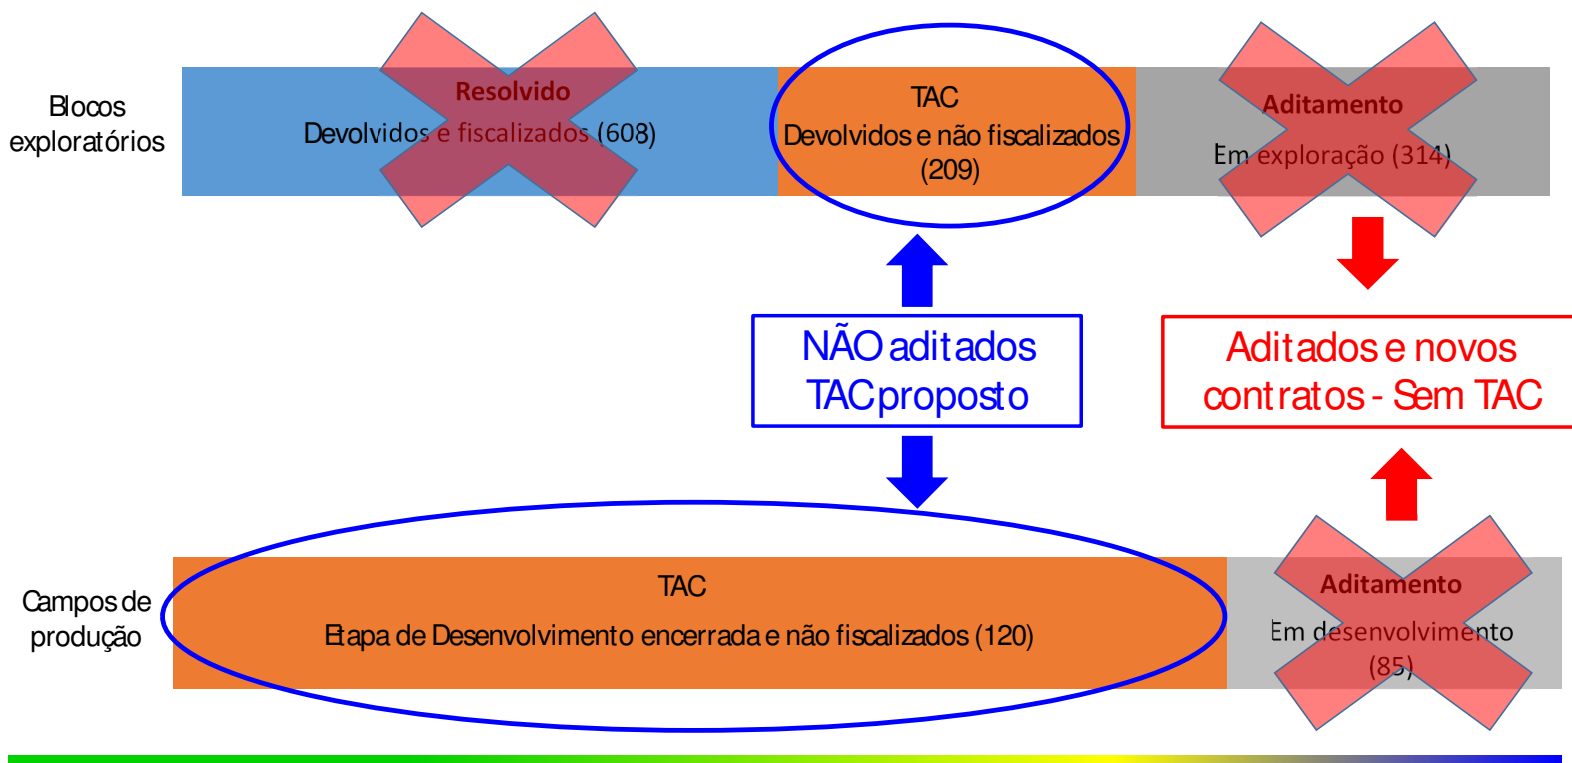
Blocos exploratórios

Resolvido
Devolvidos e fiscalizados (608)

TAC
Devolvidos e não fiscalizados (209)

Aditamento
Em exploração (314)

NÃO aditados
TAC proposto

Aditados e novos contratos - Sem TAC

Campos de produção

TAC
Etapa de Desenvolvimento encerrada e não fiscalizados (120)

Aditamento
Em desenvolvimento (85)